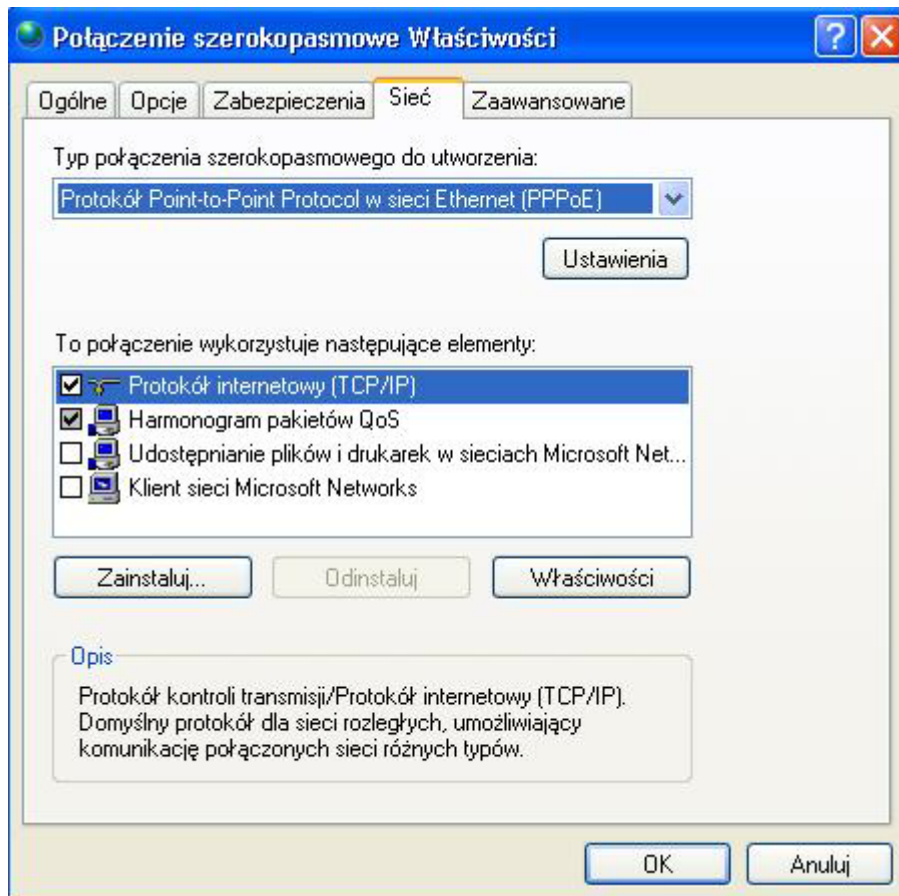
Połączenie szerokopasmowe Właściwości

Ogólne | Opcje | Zabezpieczenia | Sieć | Zaawansowane

Typ połączenia szerokopasmowego do utworzenia:

Protokół Point-to-Point Protocol w sieci Ethernet (PPPoE)

Ustawienia

To połączenie wykorzystuje następujące elementy:

Protokół internetowy (TCP/IP)
Harmonogram pakietów QoS
Udostępnianie plików i drukarek w sieciach Microsoft Net...
Klient sieci Microsoft Networks

Zainstaluj... | Odinstaluj | Właściwości

Opis

Protokół kontroli transmisji/Protokół internetowy (TCP/IP). Domyślny protokół dla sieci rozległych, umożliwiający komunikację połączonych sieci różnych typów.

OK | Anuluj